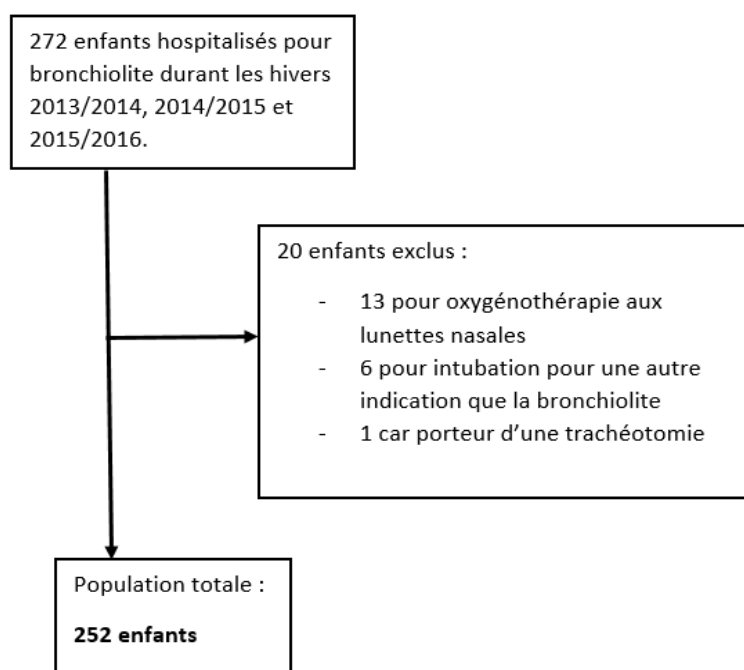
272 enfants hospitalisés pour bronchiolite durant les hivers 2013/2014, 2014/2015 et 2015/2016.

20 enfants exclus :

- 13 pour oxygénothérapie aux lunettes nasales
- 6 pour intubation pour une autre indication que la bronchiolite
- 1 car porteur d'une trachéotomie

Population totale :

**252 enfants**